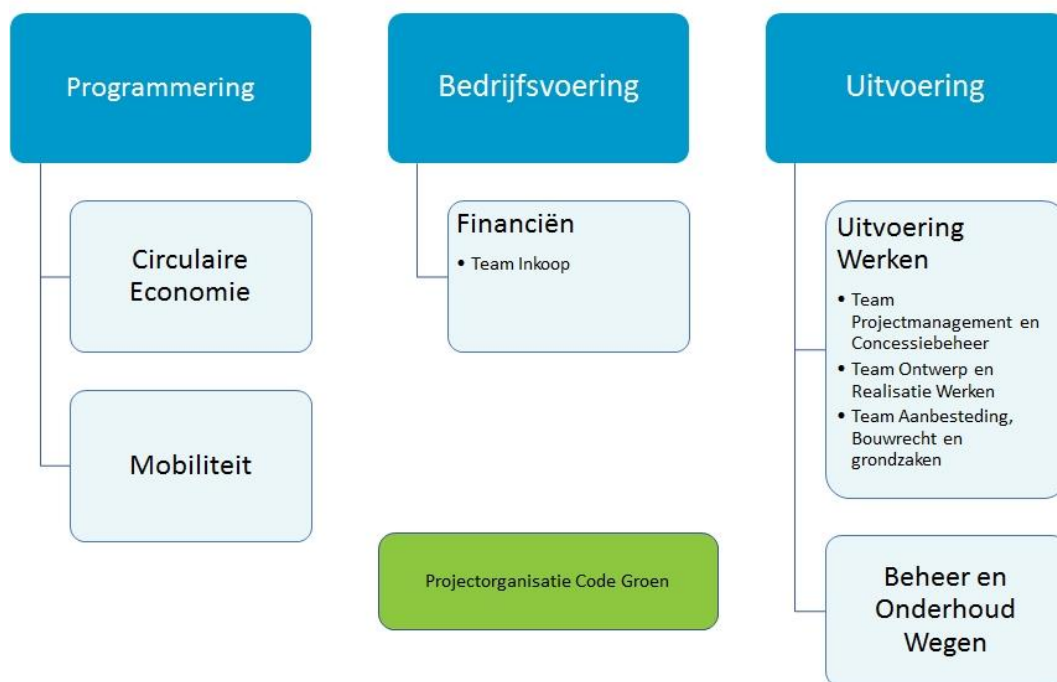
Programmering

Circulaire Economie

Mobiliteit

Bedrijfsvoering

Financiën

- Team Inkoop

Projectorganisatie Code Groen

Uitvoering

Uitvoering Werken

- Team Projectmanagement en Concessiebeheer
- Team Ontwerp en Realisatie Werken
- Team Aanbesteding, Bouwrecht en grondzaken

Beheer en Onderhoud Wegen